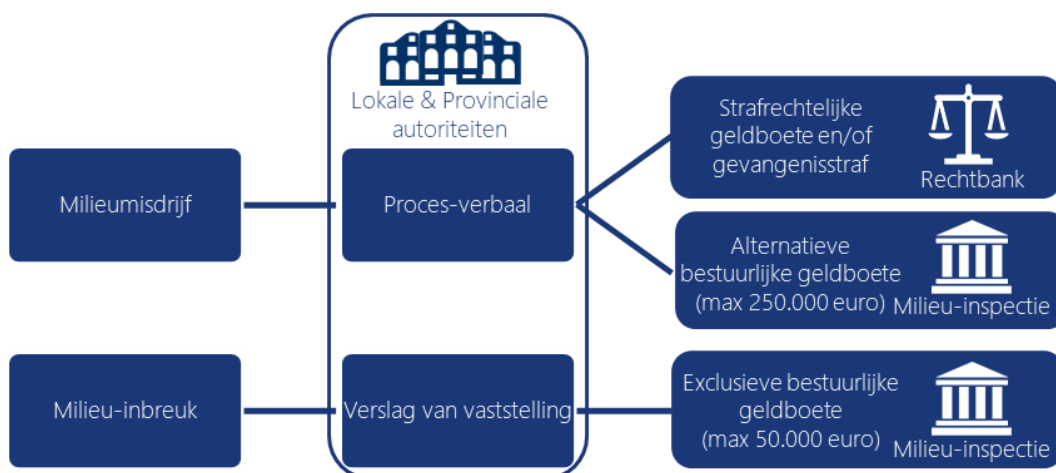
Lokale & Provinciale autoriteiten

Milieumisdrijf

Proces-verbaal

Strafrechtelijke geldboete en/of gevangenisstraf

Rechtbank

Alternatieve bestuurlijke geldboete (max 250.000 euro)

Milieu-inspectie

Milieu-inbreuk

Verslag van vaststelling

Exclusieve bestuurlijke geldboete (max 50.000 euro)

Milieu-inspectie